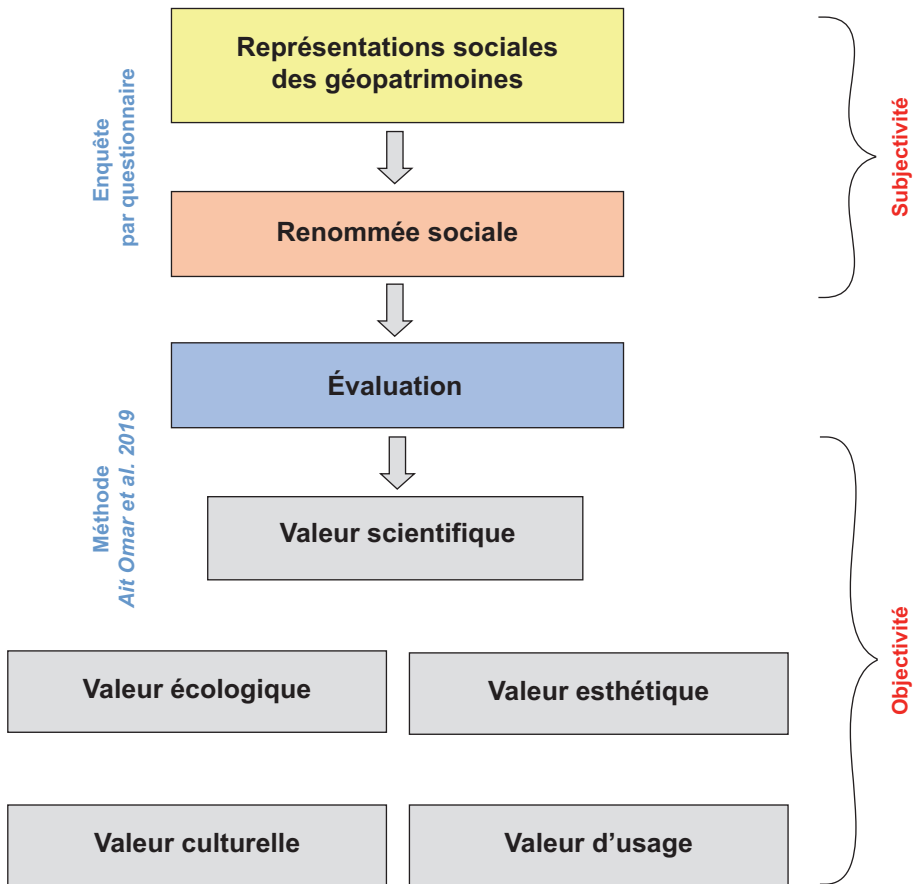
Enquête par questionnaire

Représentations sociales des géopatrimoines

Renommée sociale

Subjectivité

Évaluation

Méthode Ait Omar et al. 2019

Valeur scientifique

Valeur écologique

Valeur esthétique

Valeur culturelle

Valeur d'usage

Objectivité